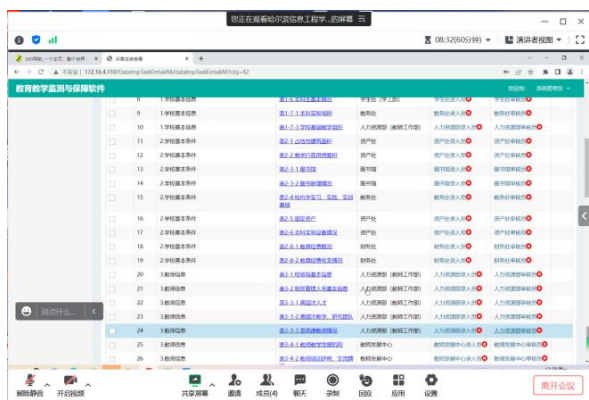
您正在观看哈尔滨信息工程学...的屏幕

08:32(60分钟)
演讲者视图

2019年的,一个全国、独个世界
采集监测数据

不安全 | 172.16.4.110/Datalmp/taskDetailAll/datalmpTaskDetailAll?id=42

教育教学监测与保障软件

| | 8 | 1.学校基本信息 | 表1-6 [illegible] | 学生处（学工部） | 学生处录入员 | 学生处审核员 |
|---|---|---|---|---|---|---|
| | 9 | 1.学校基本信息 | 表1-7-1 本科实验场地 | 教务处 | 教务处录入员 | 教务处审核员 |
| | 10 | 1.学校基本信息 | 表1-7-3 学校基层组织 | 人力资源部（教师工作部） | 人力资源部录入员 | 人力资源部审核员 |
| | 11 | 2.学校基本条件 | 表2-1 占地与建筑面积 | 资产处 | 资产处录入员 | 资产处审核员 |
| | 12 | 2.学校基本条件 | 表2-2 教学行政用房面积 | 资产处 | 资产处录入员 | 资产处审核员 |
| | 13 | 2.学校基本条件 | 表2-3-1 图书馆 | 图书馆 | 图书馆录入员 | 图书馆审核员 |
| | 14 | 2.学校基本条件 | 表2-3-2 图书当年新增 | 图书馆 | 图书馆录入员 | 图书馆审核员 |
| | 15 | 2.学校基本条件 | 表2-4 校内外实习、实践、实训基地 | 教务处 | 教务处录入员 | 教务处审核员 |
| | 16 | 2.学校基本条件 | 表2-5 固定资产 | 资产处 | 资产处录入员 | 资产处审核员 |
| | 17 | 2.学校基本条件 | 表2-6 本科实验设备情况 | 资产处 | 资产处录入员 | 资产处审核员 |
| | 18 | 2.学校基本条件 | 表2-8-1 教育经费概况 | 财务处 | 财务处录入员 | 财务处审核员 |
| | 19 | 2.学校基本条件 | 表2-9-2 教育经费收支情况 | 财务处 | 财务处录入员 | 财务处审核员 |
| | 20 | 3.教师信息 | 表3-1 校领导基本信息 | 人力资源部（教师工作部） | 人力资源部录入员 | 人力资源部审核员 |
| | 21 | 3.教师信息 | 表3-2 相关管理人员基本信息 | 人力资源部（教师工作部） | 人力资源部录入员 | 人力资源部审核员 |
| | 22 | 3.教师信息 | 表3-3-1 高层次人才 | 人力资源部（教师工作部） | 人力资源部录入员 | 人力资源部审核员 |
| | 23 | 3.教师信息 | 表3-3-2 高层次教学、研究团队 | 人力资源部（教师工作部） | 人力资源部录入员 | 人力资源部审核员 |
| | 24 | 3.教师信息 | 表3-3-3 高层次人才情况 | 人力资源部（教师工作部） | 人力资源部录入员 | 人力资源部审核员 |
| | 25 | 3.教师信息 | 表3-4-1 教师教学发展机构 | 教师发展中心 | 教师发展中心录入员 | 教师发展中心审核员 |
| | 26 | 3.教师信息 | 表3-4-2 教师培训进修、交流情况 | 教师发展中心 | 教师发展中心录入员 | 教师发展中心审核员 |

说点什么...

解除静音
开启视频
共享屏幕
邀请
成员(4)
聊天
回应
应用
设置
离开会议